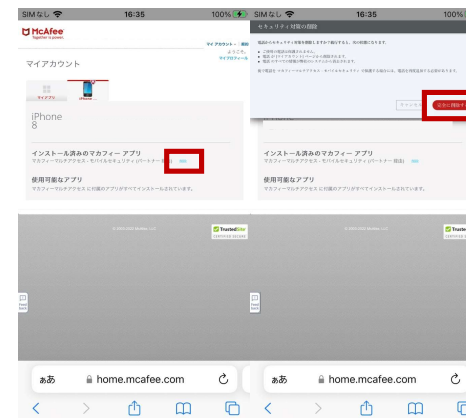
SIMなし 16:35 100%

McAfee
Together is power.

マイアカウント | 日本

ようこそ、
マイプロフィール

マイアカウント

マイプリ
iPhone...

iPhone 8

インストール済みのマカフィー アプリ
マカフィーマルチアクセス - モバイルセキュリティ (パートナー...

使用可能なアプリ
マカフィーマルチアクセス に付属のアプリがすべてインストールされています。

© 2003-2020 McAfee, LLC

TrustedSite
CERTIFIED SECURE

ぁあ home.mcafee.com

SIMなし 16:35 100%

セキュリティ対策の削除

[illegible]

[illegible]

キャンセル
完全に削除する

インストール済みのマカフィー アプリ
マカフィーマルチアクセス - モバイルセキュリティ (パートナー - 削除)

使用可能なアプリ
マカフィーマルチアクセス に付属のアプリがすべてインストールされています。

© 2003-2020 McAfee, LLC

TrustedSite
CERTIFIED SECURE

ぁあ home.mcafee.com